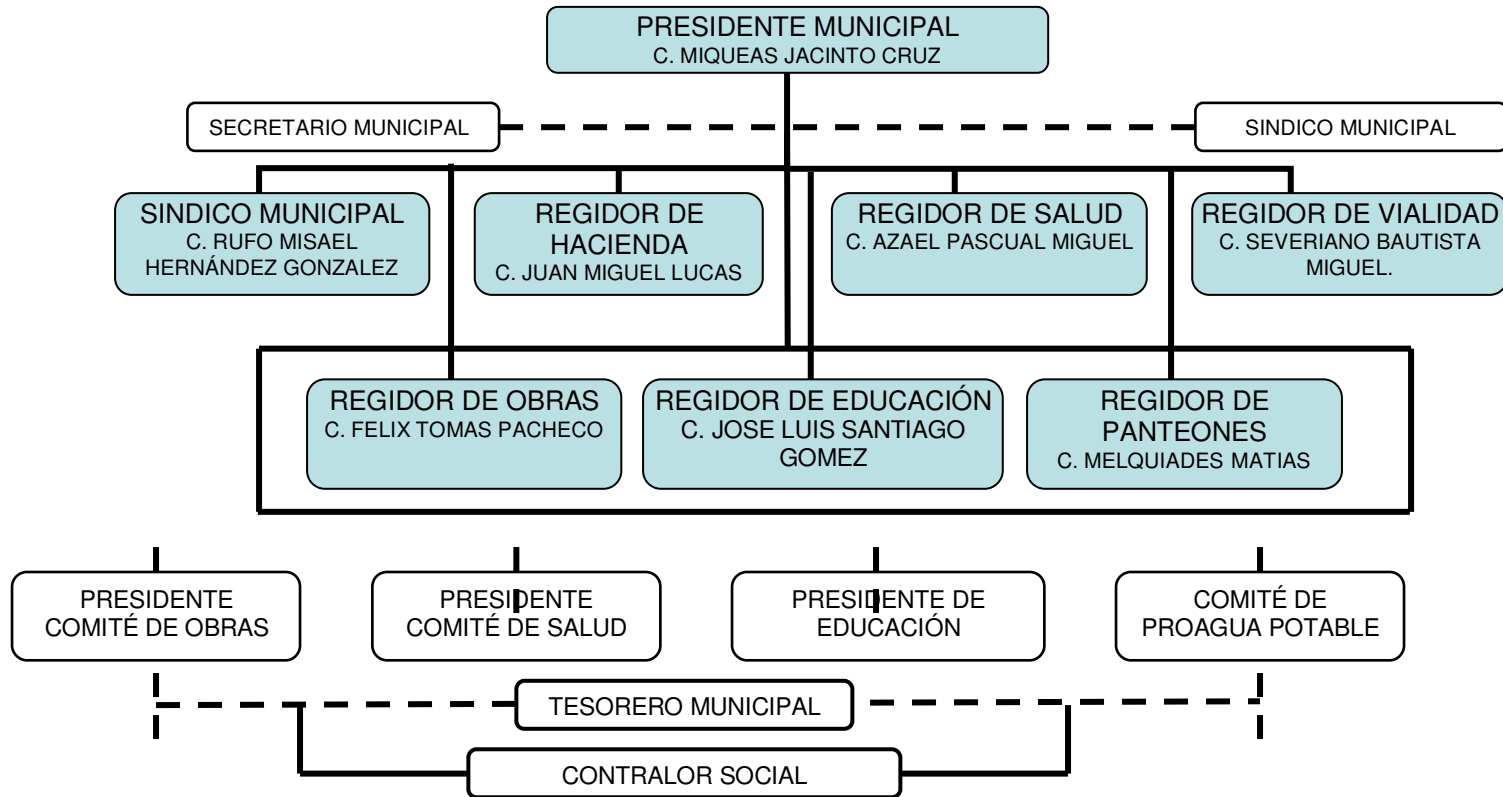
PRESIDENTE MUNICIPAL
C. MIQUEAS JACINTO CRUZ

SECRETARIO MUNICIPAL

SINDICO MUNICIPAL

SINDICO MUNICIPAL
C. RUFO MISAEL HERNÁNDEZ GONZALEZ

REGIDOR DE HACIENDA
C. JUAN MIGUEL LUCAS

REGIDOR DE SALUD
C. AZAEL PASCUAL MIGUEL

REGIDOR DE VIALIDAD
C. SEVERIANO BAUTISTA MIGUEL.

REGIDOR DE OBRAS
C. FELIX TOMAS PACHECO

REGIDOR DE EDUCACIÓN
C. JOSE LUIS SANTIAGO GOMEZ

REGIDOR DE PANTEONES
C. MELQUIADES MATIAS

PRESIDENTE COMITÉ DE OBRAS

PRESIDENTE COMITÉ DE SALUD

PRESIDENTE DE EDUCACIÓN

COMITÉ DE PROAGUA POTABLE

TESORERO MUNICIPAL

CONTRALOR SOCIAL